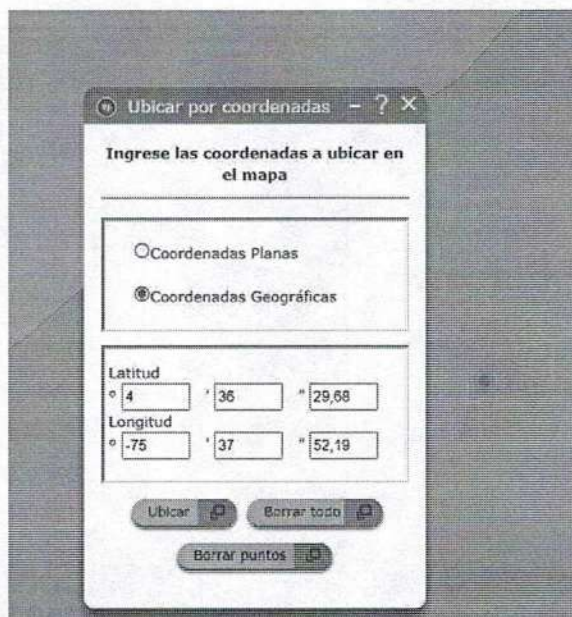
Ubicar por coordenadas - ? ×

Ingrese las coordenadas a ubicar en el mapa

Coordenadas Planas

Coordenadas Geográficas

Latitud
° 4 ' 36 " 29,68
Longitud
° -75 ' 37 " 52,19

Ubicar

Borrar todo

Borrar puntos